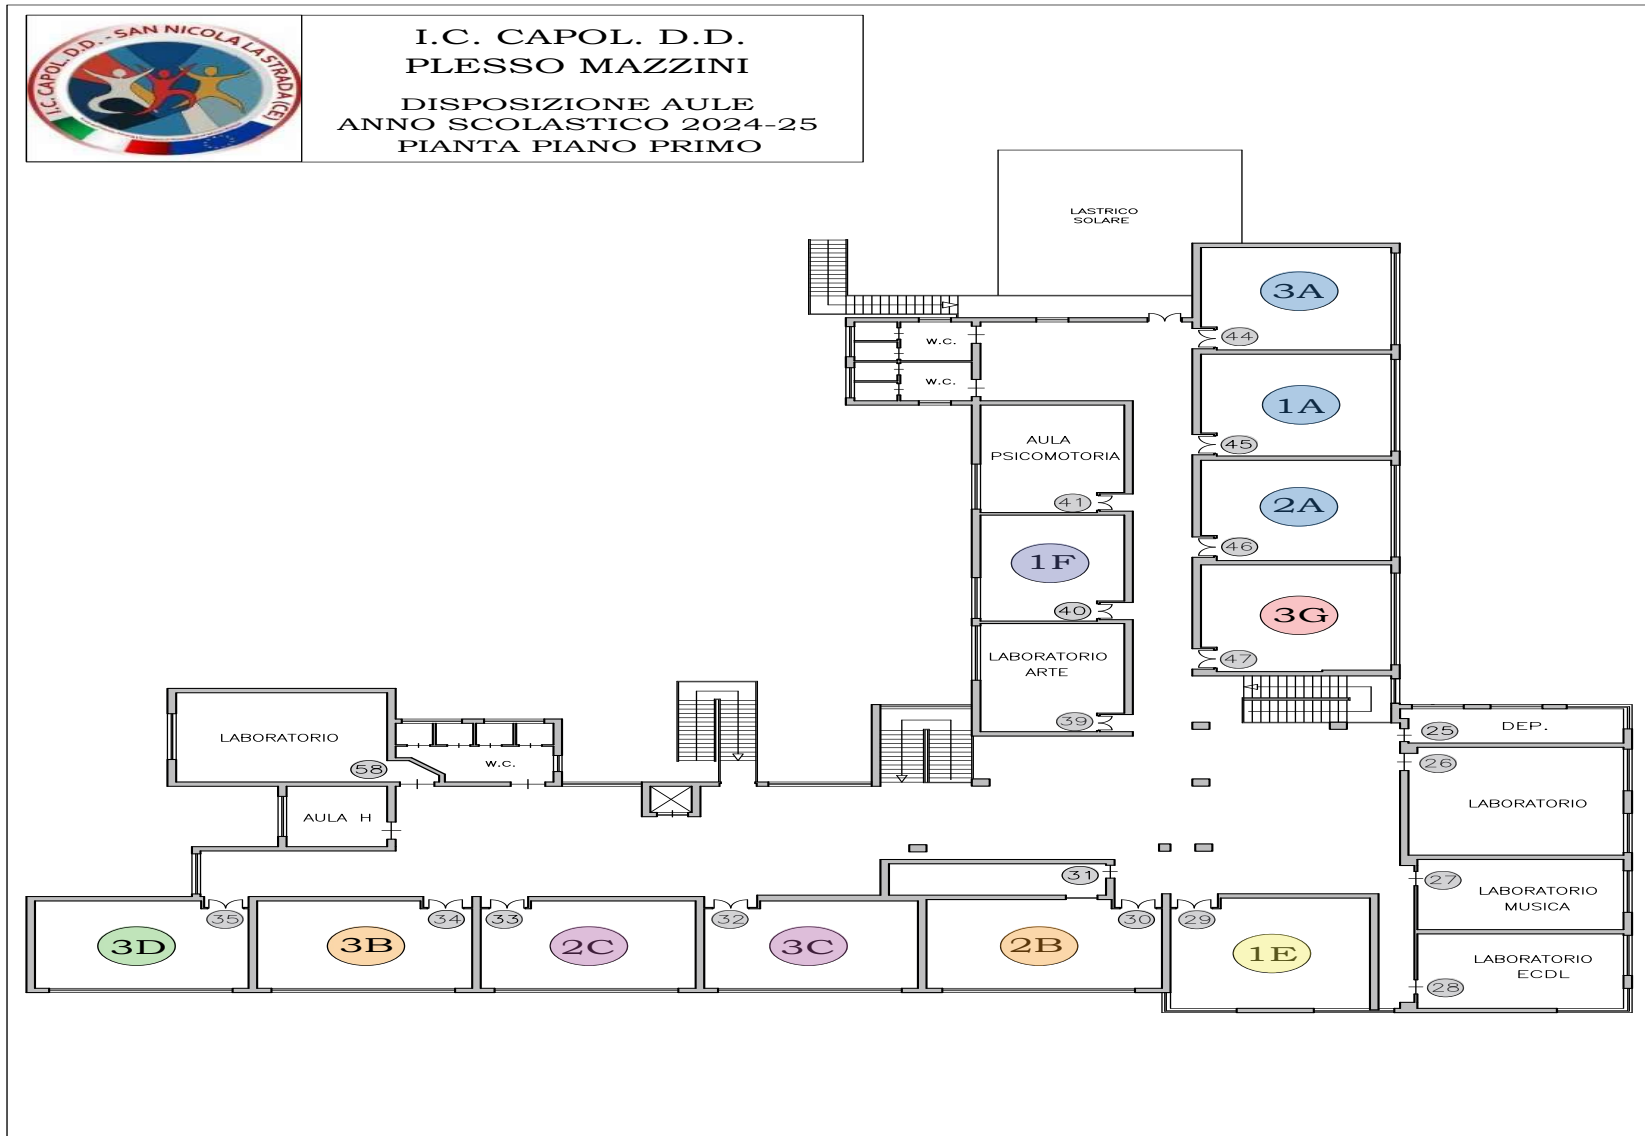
I.C. CAPOL. D.D. - SAN NICOLA LA STRADA (CE)

I.C. CAPOL. D.D.
PLESSO MAZZINI

DISPOSIZIONE AULE
ANNO SCOLASTICO 2024-25
PIANTA PIANO PRIMO

LASTRICO SOLARE

3A
44

1A
45

2A
46

3G
47

W.C.
W.C.

AULA PSICOMOTORIA
41

1F
40

LABORATORIO ARTE
39

DEP.
25

26
LABORATORIO

27
LABORATORIO MUSICA

LABORATORIO ECDL
28

LABORATORIO
58

W.C.

AULA H

31

35
3D

34
3B

33
2C

32
3C

30
2B

29
1E